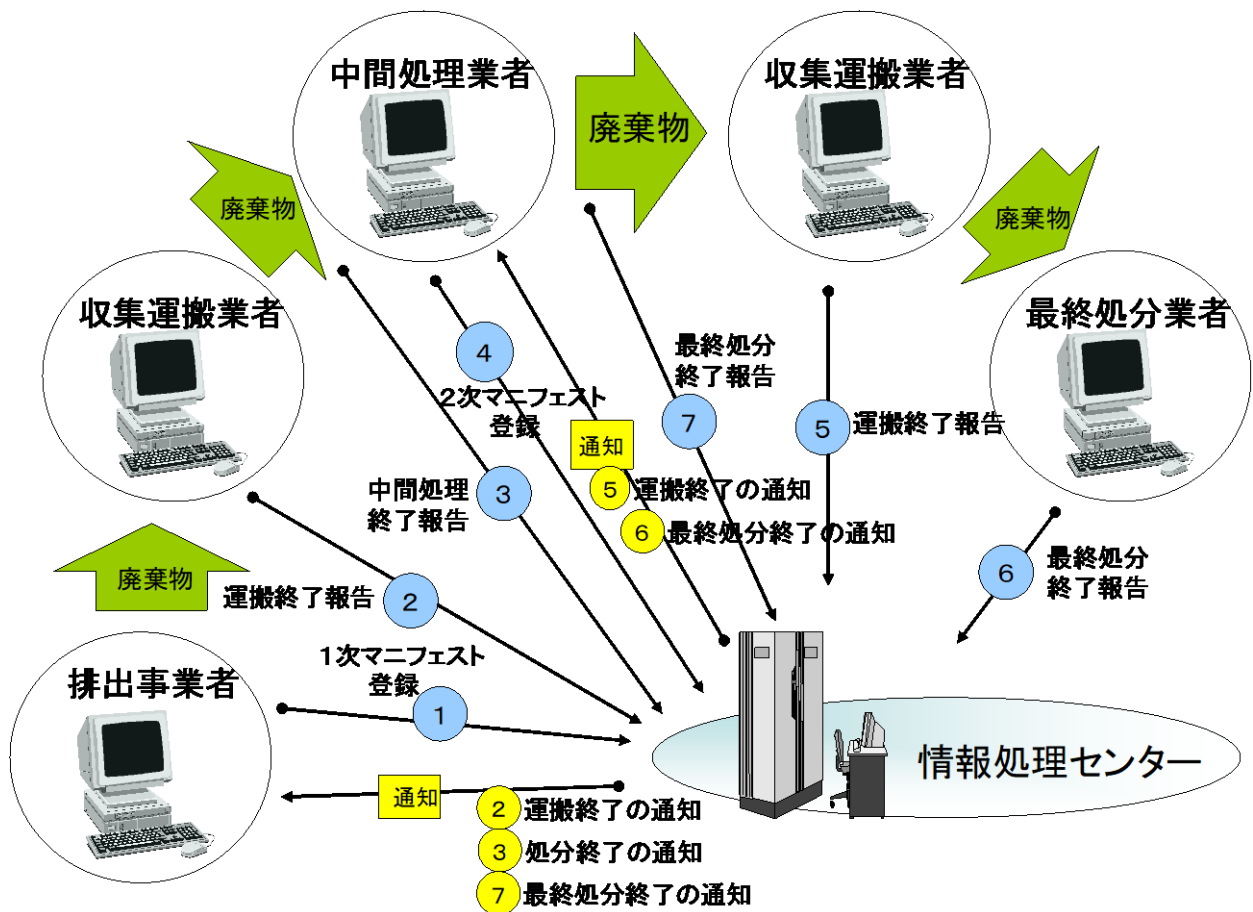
中間処理業者

廃棄物

収集運搬業者

廃棄物

廃棄物

最終処分業者

収集運搬業者

4
2次マニフェスト登録

最終処分終了報告
7

5
運搬終了報告

通知
5 運搬終了の通知
6 最終処分終了の通知

中間処理終了報告
3

廃棄物

運搬終了報告
2

6
最終処分終了報告

1次マニフェスト登録
1

排出事業者

情報処理センター

通知
2 運搬終了の通知
3 処分終了の通知
7 最終処分終了の通知